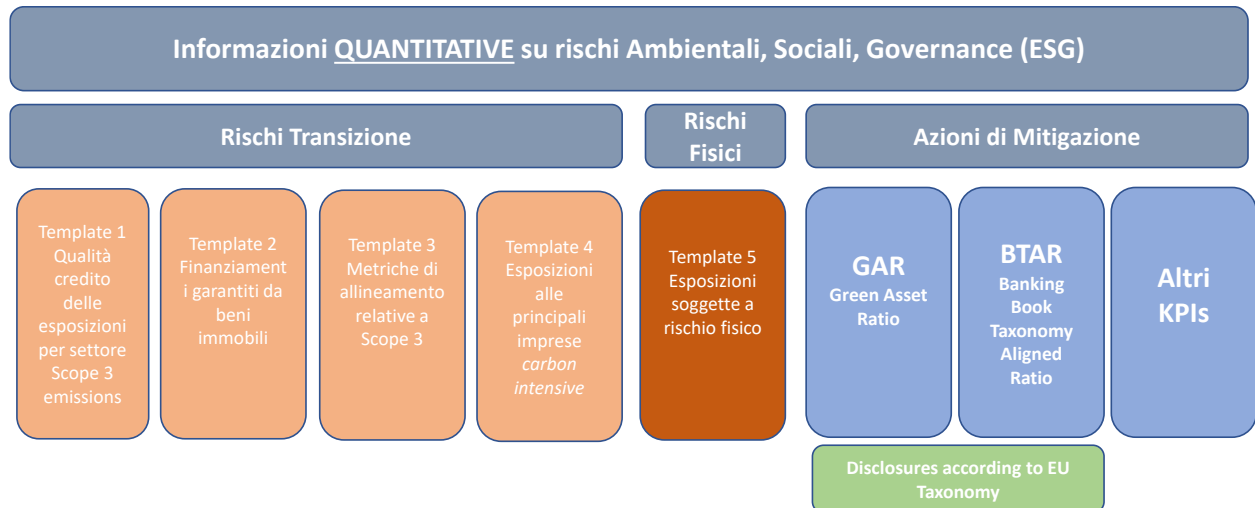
Informazioni QUANTITATIVE su rischi Ambientali, Sociali, Governance (ESG)

Rischi Transizione

Rischi Fisici

Azioni di Mitigazione

Template 1 Qualità credito delle esposizioni per settore Scope 3 emissions

Template 2 Finanziamenti garantiti da beni immobili

Template 3 Metriche di allineamento relative a Scope 3

Template 4 Esposizioni alle principali imprese *carbon intensive*

Template 5 Esposizioni soggette a rischio fisico

GAR
Green Asset Ratio

BTAR
Banking Book Taxonomy Aligned Ratio

Altri KPIs

Disclosures according to EU Taxonomy